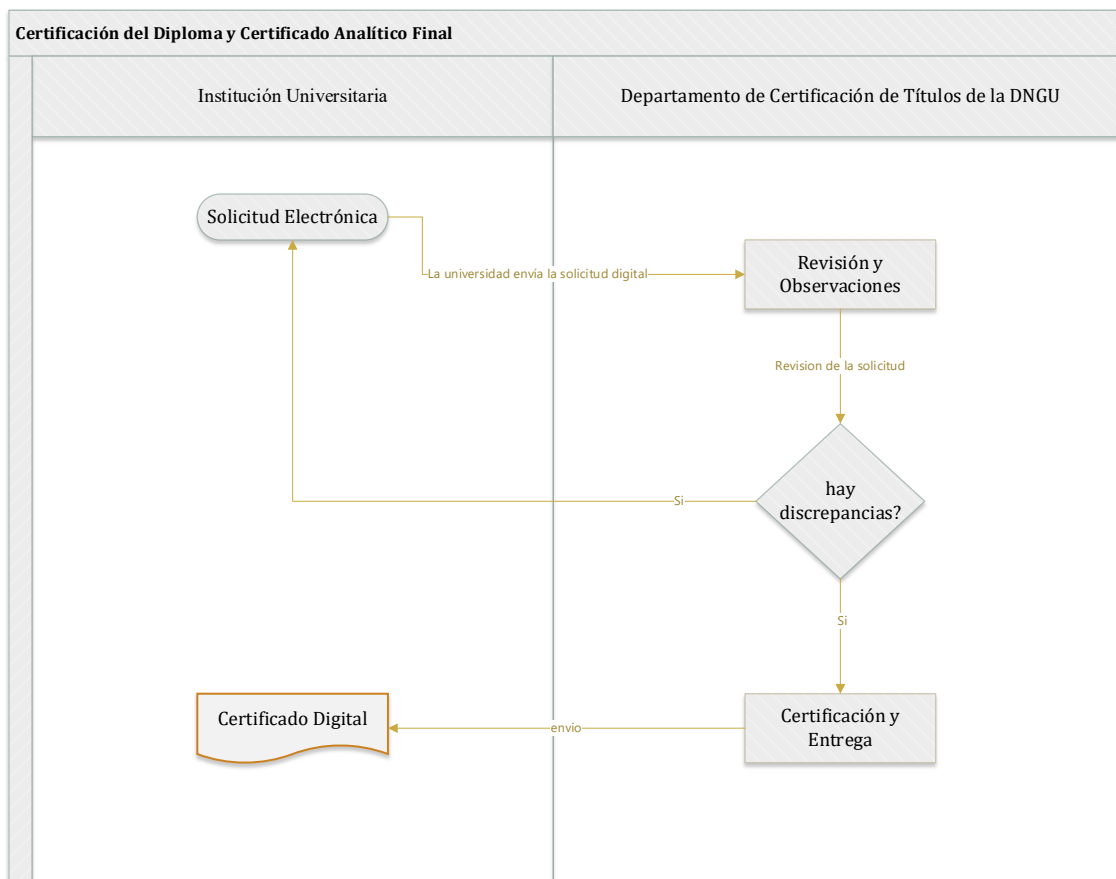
Certificación del Diploma y Certificado Analítico Final

Institución Universitaria

Departamento de Certificación de Títulos de la DNGU

Solicitud Electrónica

La universidad envía la solicitud digital

Revisión y Observaciones

Revision de la solicitud

Si

hay discrepancias?

Si

Certificado Digital

envio

Certificación y Entrega